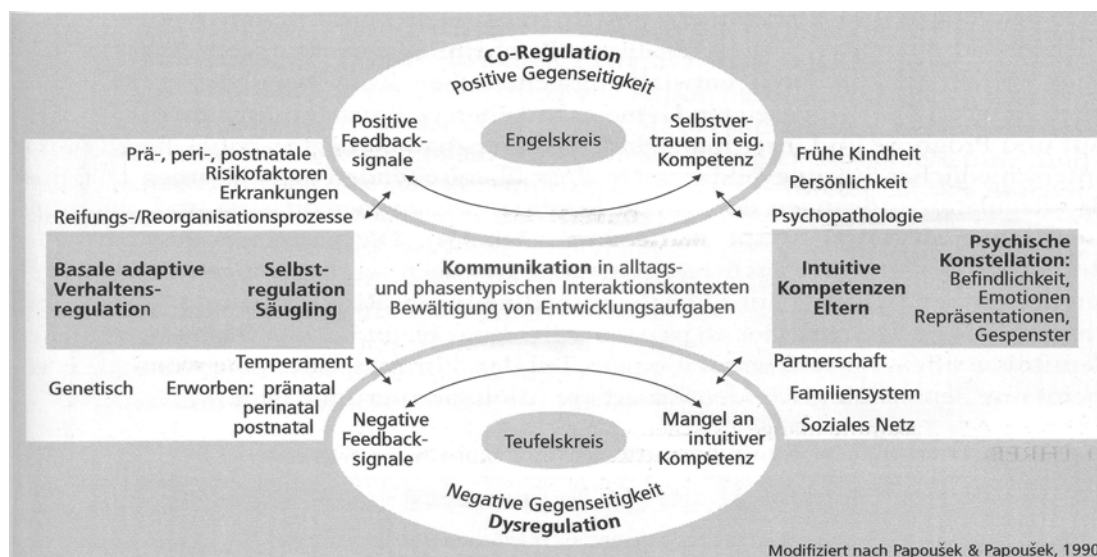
Co-Regulation
Positive Gegenseitigkeit

Positive Feedbacksignale

Engelskreis

Selbstvertrauen in eig. Kompetenz

Prä-, peri-, postnatale Risikofaktoren Erkrankungen

Reifungs-/Reorganisationsprozesse

Frühe Kindheit

Persönlichkeit

Psychopathologie

Basale adaptive Verhaltensregulation

Selbstregulation Säugling

Kommunikation in alltags- und phasentypischen Interaktionskontexten Bewältigung von Entwicklungsaufgaben

Intuitive Kompetenzen Eltern

Psychische Konstellation: Befindlichkeit, Emotionen Repräsentationen, Gespenster

Temperament

Genetisch

Erworben: pränatal perinatal postnatal

Partnerschaft

Familiensystem

Soziales Netz

Negative Feedbacksignale

Teufelskreis

Mangel an intuitiver Kompetenz

Negative Gegenseitigkeit
Dysregulation

Modifiziert nach Papoušek & Papoušek, 1990